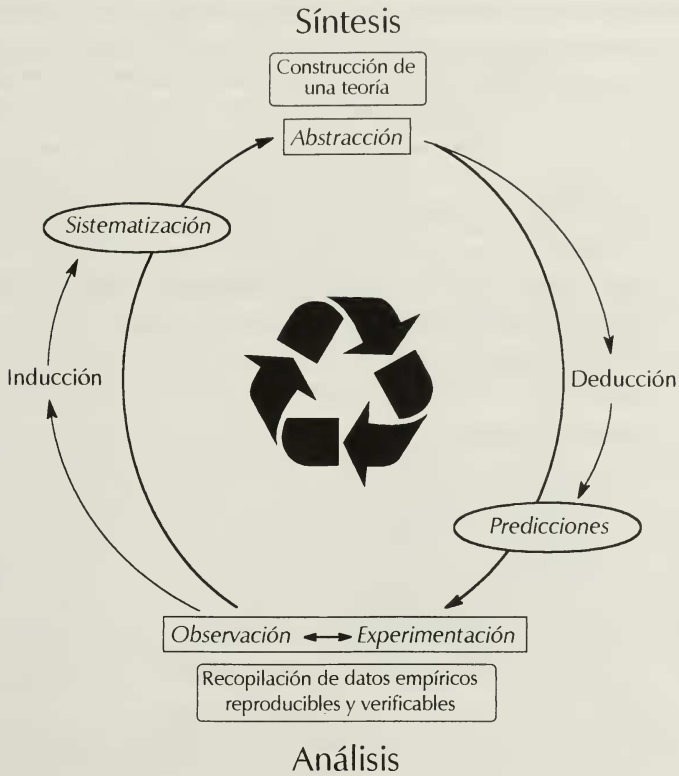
Síntesis

Construcción de una teoría

Abstracción

Sistematización

Inducción

Deducción

Predicciones

Observación ↔ Experimentación

Recopilación de datos empíricos reproducibles y verificables

Análisis